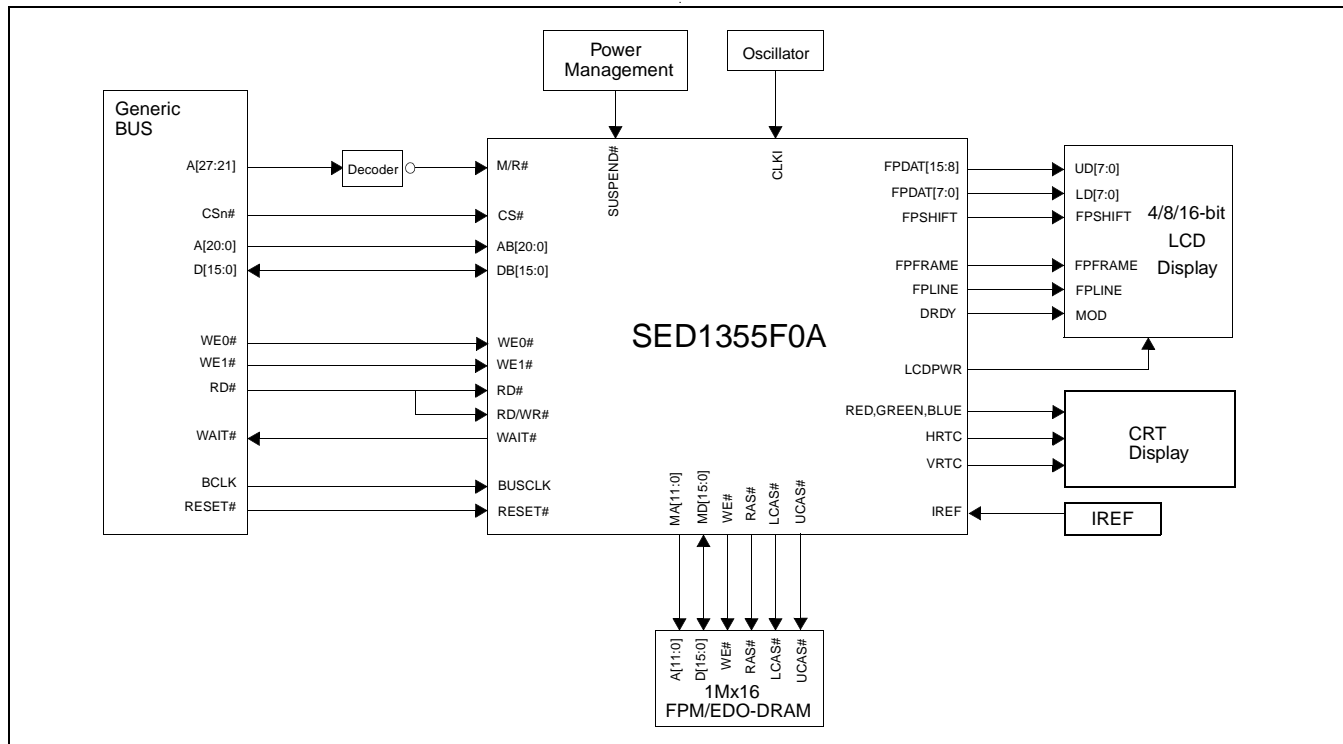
Power Management

Oscillator

Generic BUS

A[27:21]

Decoder

M/R#

SUSPEND#

CLKI

FPDAT[15:8]

UD[7:0]

FPDAT[7:0]

LD[7:0]

4/8/16-bit LCD Display

CSn#

CS#

FPSHIFT

FPSHIFT

A[20:0]

AB[20:0]

D[15:0]

DB[15:0]

FPFRAME

FPFRAME

FPLINE

FPLINE

DRDY

MOD

SED1355F0A

WE0#

WE0#

WE1#

WE1#

LCDPWR

RD#

RD#

RD/WR#

RED,GREEN,BLUE

WAIT#

WAIT#

HRTC

CRT Display

VRTC

BCLK

BUSCLK

MA[11:0]

MD[15:0]

WE#

RAS#

LCAS#

UCAS#

RESET#

RESET#

IREF

IREF

A[11:0]

D[15:0]

WE#

RAS#

LCAS#

UCAS#

1Mx16 FPM/EDO-DRAM